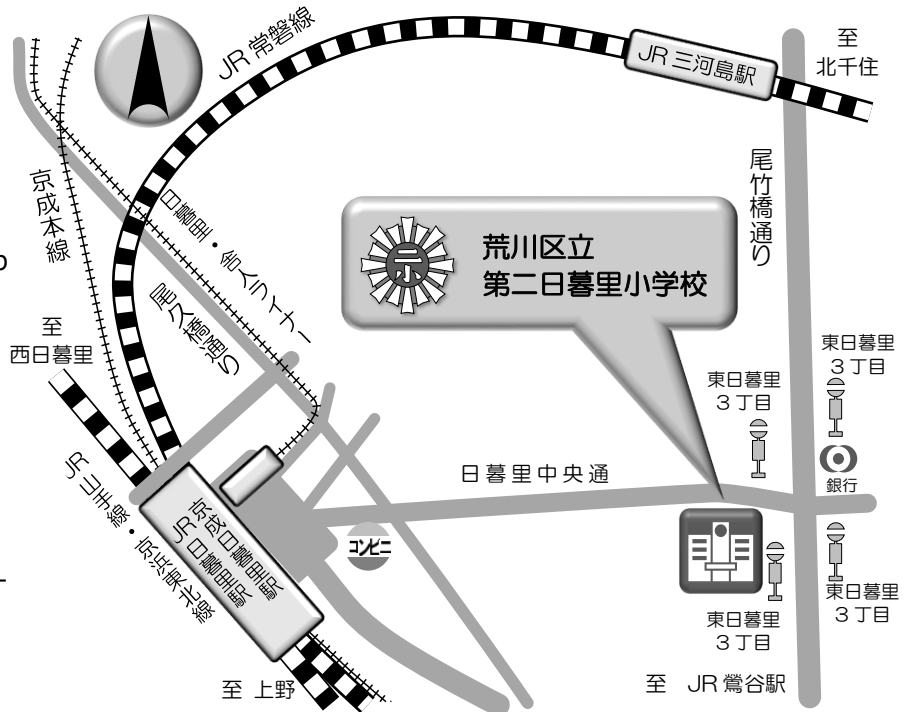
JR 常磐線

JR 三河島駅

至
北千住

京成本線

日暮里・舎人ライナー

尾久橋通り

尾竹橋通り

荒川区立
第二日暮里小学校

至
西日暮里

東日暮里
3丁目

東日暮里
3丁目

銀行

日暮里中央通

JR山手線・京浜東北線

JR京成日暮里駅

コンビニ

東日暮里
3丁目

東日暮里
3丁目

至 上野

至 JR鶯谷駅